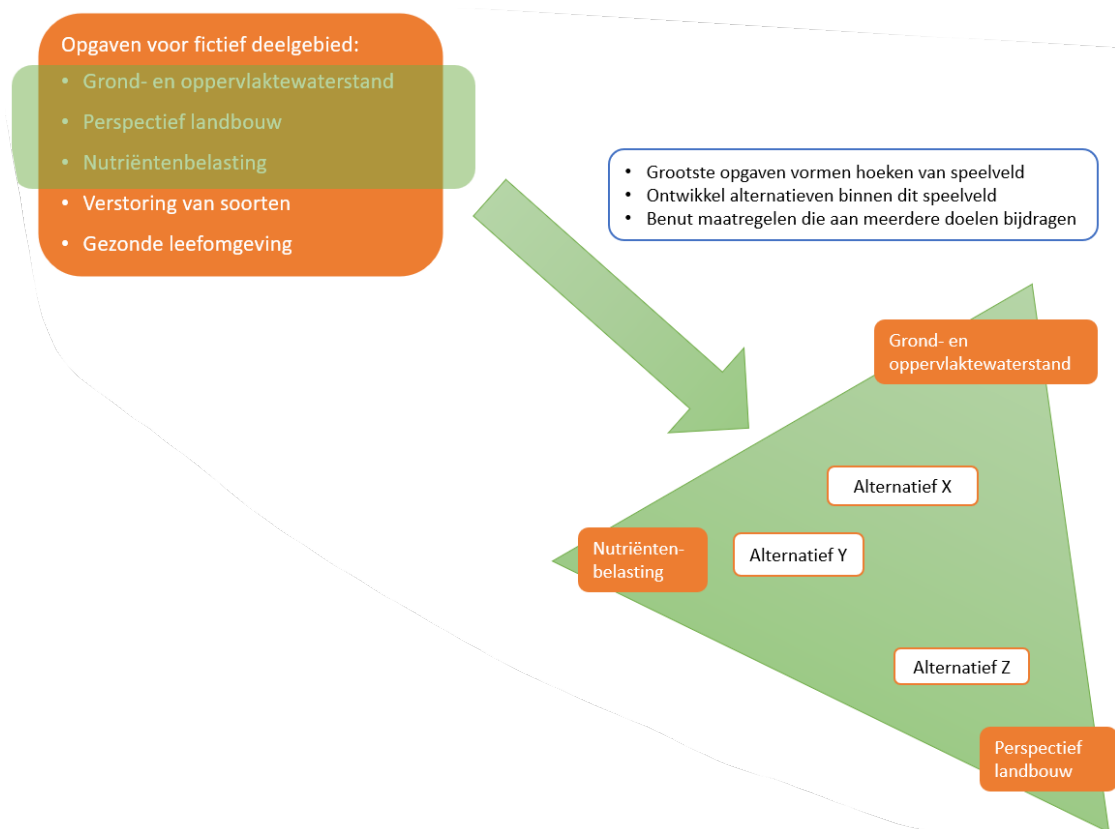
Opgaven voor fictief deelgebied:
• Grond- en oppervlaktewaterstand
• Perspectief landbouw
• Nutriëntenbelasting
• Verstoring van soorten
• Gezonde leefomgeving

• Grootste opgaven vormen hoeken van speelveld
• Ontwikkel alternatieven binnen dit speelveld
• Benut maatregelen die aan meerdere doelen bijdragen

Grond- en oppervlaktewaterstand

Alternatief X

Nutriëntenbelasting

Alternatief Y

Alternatief Z

Perspectief landbouw